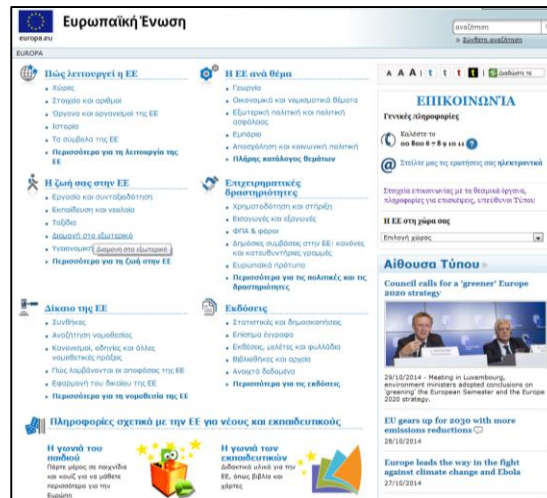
Ευρωπαϊκή Ένωση
europa.eu
αναζήτηση
» Σύνθετη αναζήτηση
EUROPA

Πώς λειτουργεί η ΕΕ
» Χώρες
» Στοιχεία και αριθμοί
» Όργανα και οργανισμοί της ΕΕ
» Ιστορία
» Τα σύμβολα της ΕΕ
» Περισσότερα για τη λειτουργία της ΕΕ

Η ΕΕ ανά θέμα
» Γεωργία
» Οικονομικά και νομισματικά θέματα
» Εξωτερική πολιτική και πολιτική ασφάλειας
» Εμπόριο
» Απασχόληση και κοινωνική πολιτική
» Πλήρης κατάλογος θεμάτων

Η ζωή σας στην ΕΕ
» Εργασία και συνταξιοδότηση
» Εκπαίδευση και νεολαία
» Ταξίδια
» Διαμονή στο εξωτερικό
» Υγειονομική Διαμονή στο εξωτερικό
» Περισσότερα για τη ζωή στην ΕΕ

Επιχειρηματικές δραστηριότητες
» Χρηματοδότηση και στήριξη
» Εισαγωγές και εξαγωγές
» ΦΠΑ & φόροι
» Δημόσιες συμβάσεις στην ΕΕ: κανόνες και κατευθυντήριες γραμμές
» Ευρωπαϊκά πρότυπα
» Περισσότερα για τις πολιτικές και τις δραστηριότητες

Δίκαιο της ΕΕ
» Συνθήκες
» Αναζήτηση νομοθεσίας
» Κανονισμοί, οδηγίες και άλλες νομοθετικές πράξεις
» Πώς λαμβάνονται οι αποφάσεις της ΕΕ
» Εφαρμογή του δικαίου της ΕΕ
» Περισσότερα για τη νομοθεσία της ΕΕ

Εκδόσεις
» Στατιστικές και δημοσκοπήσεις
» Επίσημα έγγραφα
» Εκθέσεις, μελέτες και φυλλάδια
» Βιβλιοθήκες και αρχεία
» Ανοικτά δεδομένα
» Περισσότερα για τις εκδόσεις

Πληροφορίες σχετικά με την ΕΕ για νέους και εκπαιδευτικούς

Η γωνιά του παιδιού
Πάρτε μέρος σε παιχνίδια και κουίζ για να μάθετε περισσότερα για την Ευρώπη

Η γωνιά των εκπαιδευτικών
Διδακτικό υλικό για την ΕΕ, όπως βιβλία και χάρτες

A A A | t t t | Διαβάστε το

ΕΠΙΚΟΙΝΩΝΙΑ
Γενικές πληροφορίες
Καλέστε το
00 800 6 7 8 9 10 11
Στείλτε μας τις ερωτήσεις σας ηλεκτρονικά
Στοιχεία επικοινωνίας με τα θεσμικά όργανα, πληροφορίες για επισκέψεις, υπεύθυνοι Τύπου

Η ΕΕ στη χώρα σας
Επιλογή χώρας

Αίθουσα Τύπου
Council calls for a 'greener' Europe 2020 strategy
29/10/2014 - Meeting in Luxembourg, environment ministers adopted conclusions on 'greening' the European Semester and the Europe 2020 strategy.

EU gears up for 2030 with more emissions reductions
28/10/2014

Europe leads the way in the fight against climate change and Ebola
27/10/2014